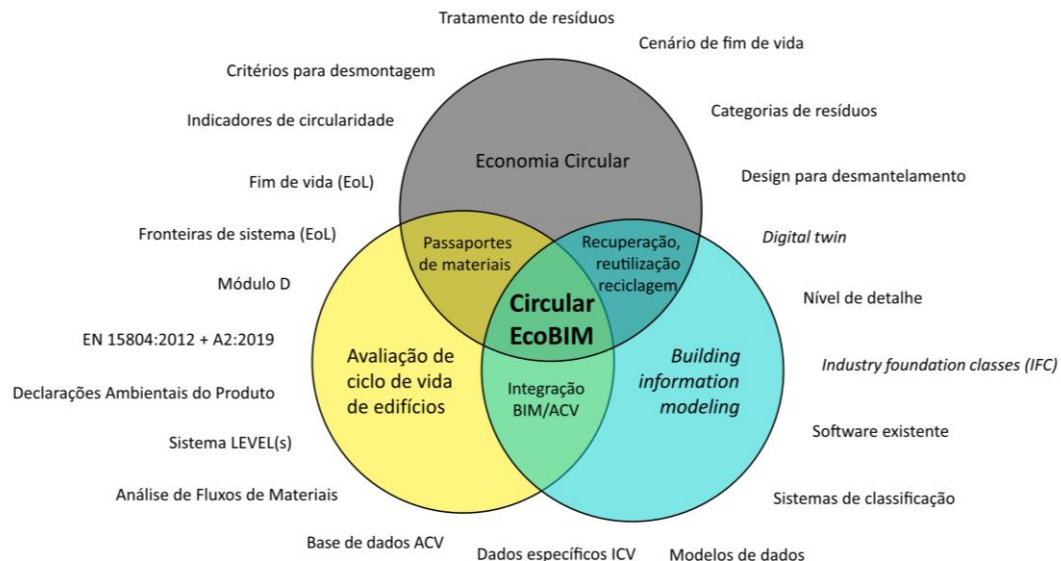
Tratamento de resíduos

Cenário de fim de vida

Critérios para desmontagem

Indicadores de circularidade

Categorias de resíduos

Economia Circular

Fim de vida (EoL)

Design para desmantelamento

Fronteiras de sistema (EoL)

Passaportes de materiais

Recuperação, reutilização reciclagem

Digital twin

Módulo D

Circular EcoBIM

Nível de detalhe

EN 15804:2012 + A2:2019

Avaliação de ciclo de vida de edifícios

Integração BIM/ACV

Building information modeling

Industry foundation classes (IFC)

Declarações Ambientais do Produto

Sistema LEVEL(s)

Software existente

Análise de Fluxos de Materiais

Sistemas de classificação

Base de dados ACV

Dados específicos ICV

Modelos de dados